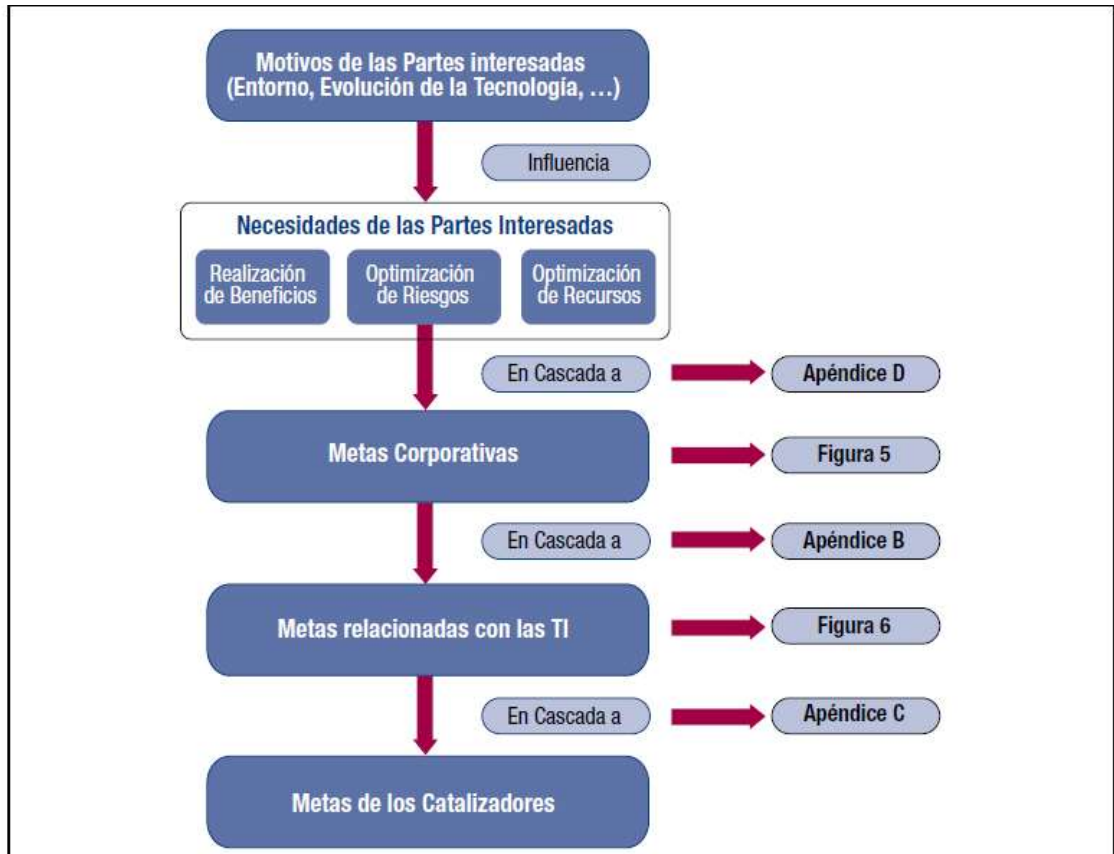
Motivos de las Partes interesadas (Entorno, Evolución de la Tecnología, ...)

Influencia

Necesidades de las Partes Interesadas

Realización de Beneficios

Optimización de Riesgos

Optimización de Recursos

En Cascada a

Apéndice D

Metas Corporativas

Figura 5

En Cascada a

Apéndice B

Metas relacionadas con las TI

Figura 6

En Cascada a

Apéndice C

Metas de los Catalizadores